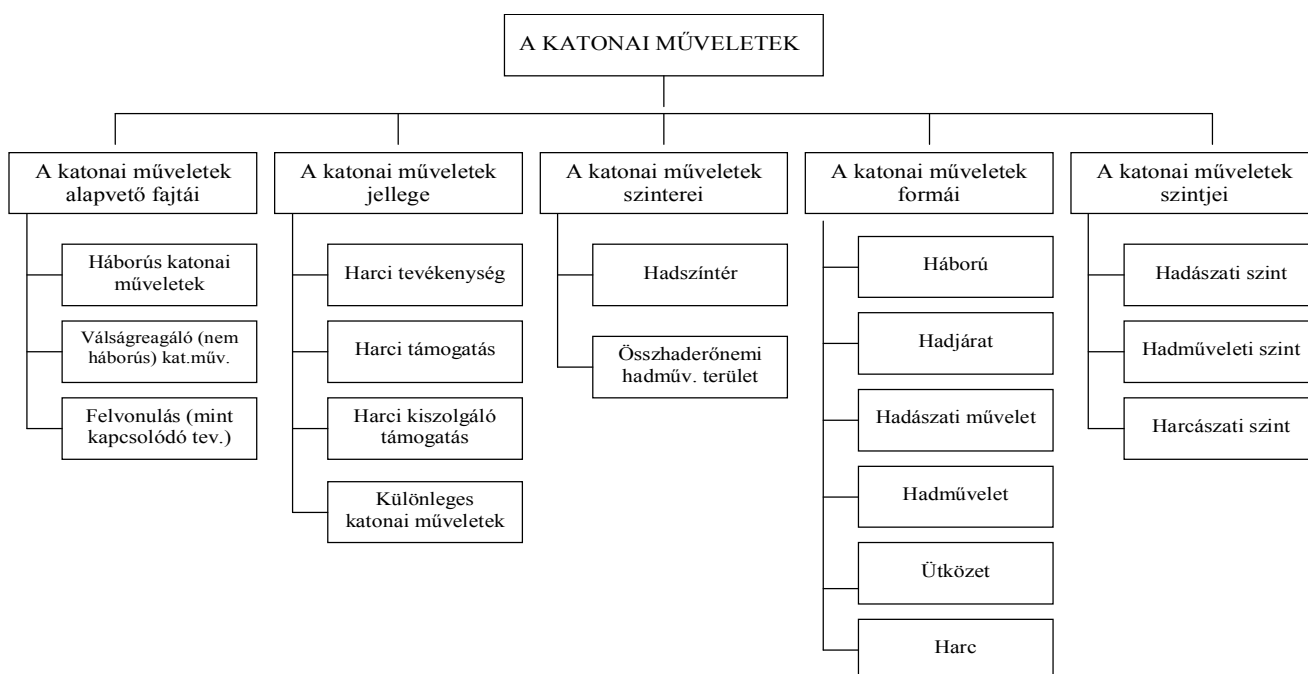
A KATONAI MŰVELETEK

A katonai műveletek alapvető fajtái

Háborús katonai műveletek

Válságreagáló (nem háborús) kat.műv.

Felvonulás (mint kapcsolódó tev.)

A katonai műveletek jellege

Harci tevékenység

Harci támogatás

Harci kiszolgáló támogatás

Különleges katonai műveletek

A katonai műveletek szinterei

Hadszíntér

Összhaderőnemi hadműv. terület

A katonai műveletek formái

Háború

Hadjárat

Hadászati művelet

Hadművelet

Ütközet

Harc

A katonai műveletek szintjei

Hadászati szint

Hadműveleti szint

Harcászati szint